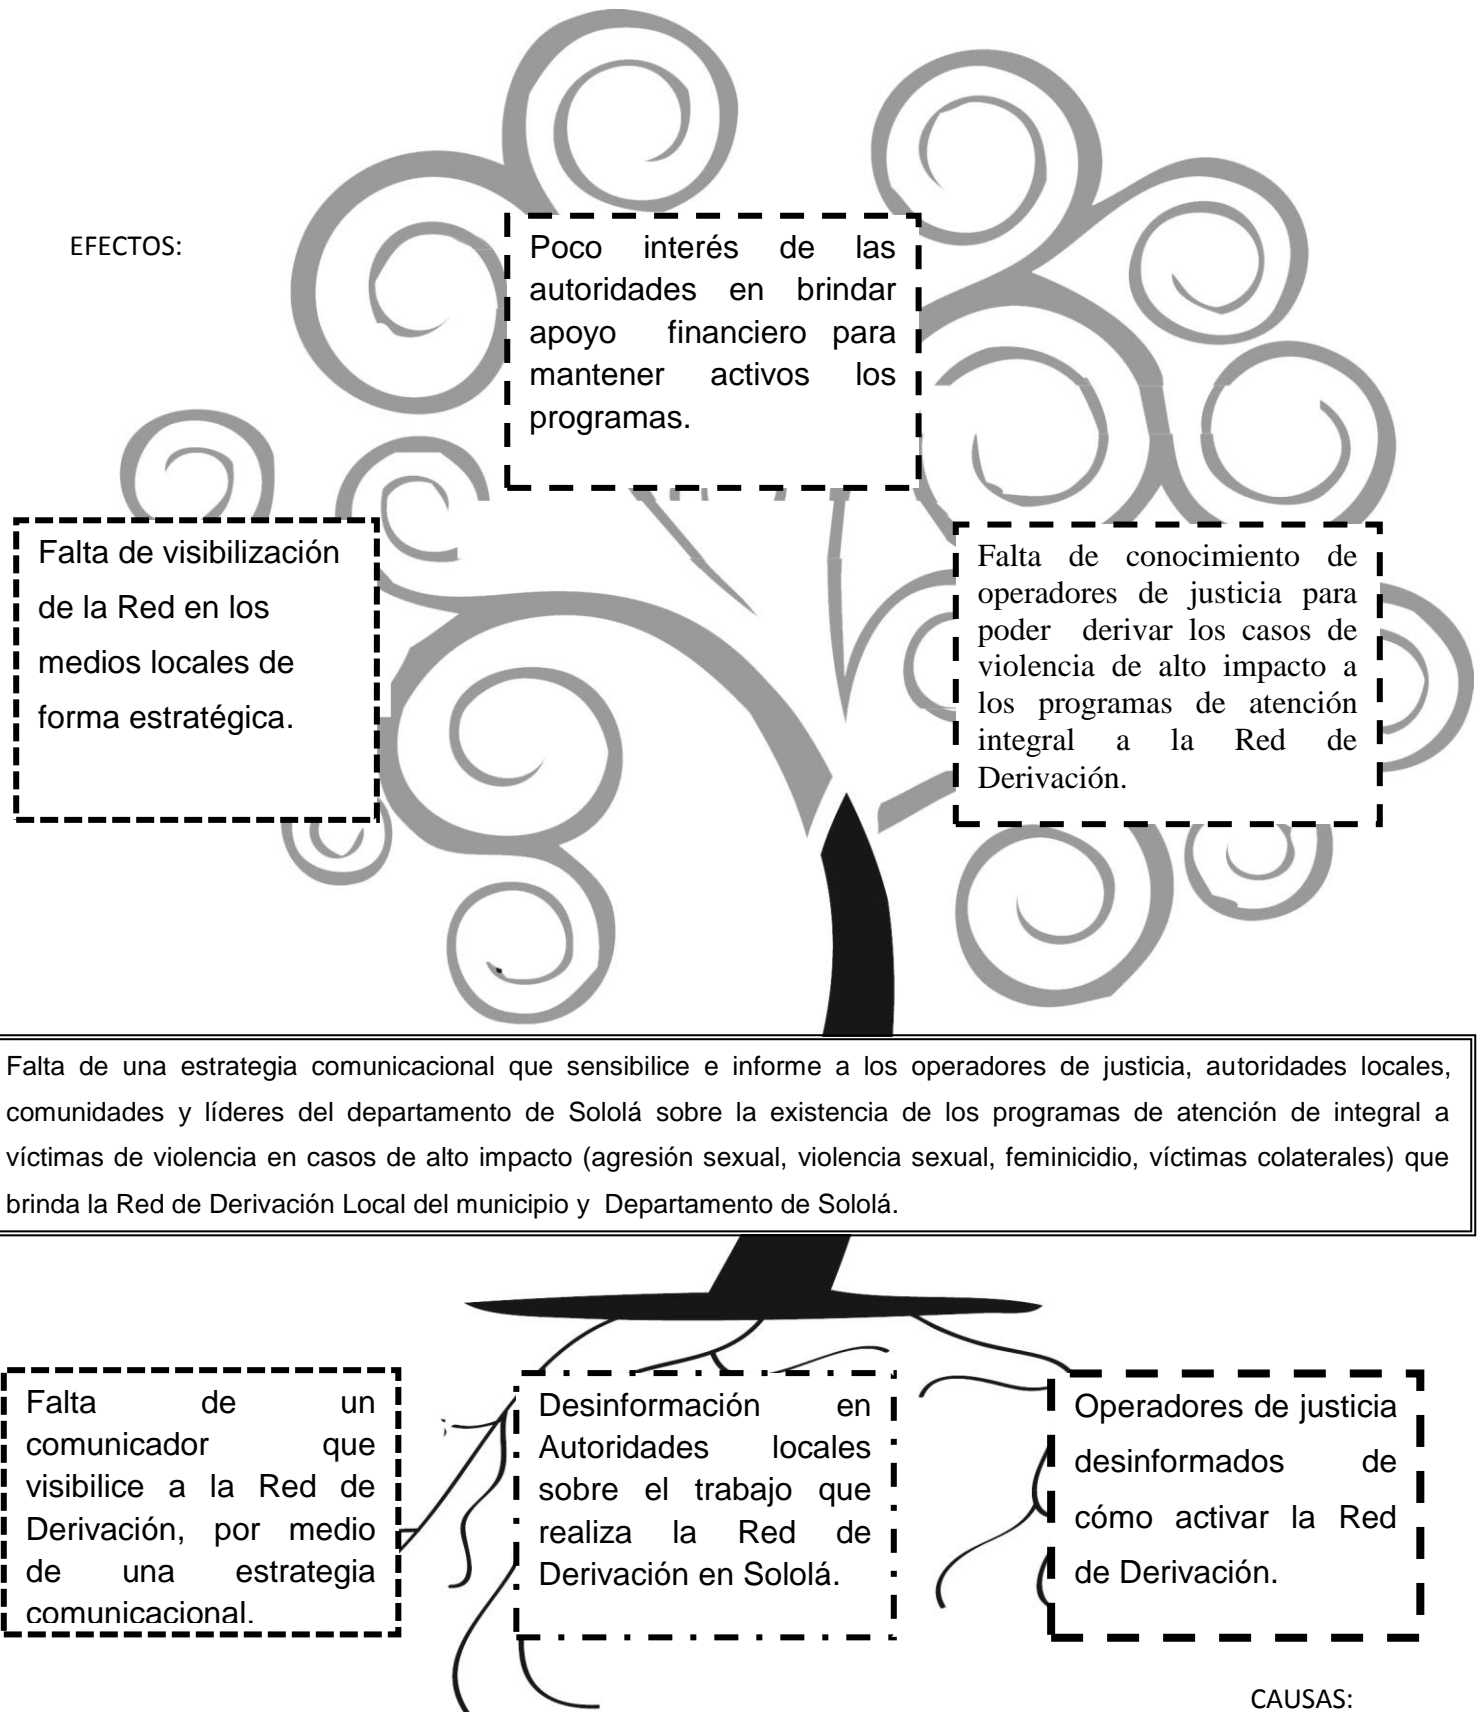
EFECTOS:

Poco interés de las autoridades en brindar apoyo financiero para mantener activos los programas.

Falta de visibilización de la Red en los medios locales de forma estratégica.

Falta de conocimiento de operadores de justicia para poder derivar los casos de violencia de alto impacto a los programas de atención integral a la Red de Derivación.

Falta de una estrategia comunicacional que sensibilice e informe a los operadores de justicia, autoridades locales, comunidades y líderes del departamento de Sololá sobre la existencia de los programas de atención de integral a víctimas de violencia en casos de alto impacto (agresión sexual, violencia sexual, feminicidio, víctimas colaterales) que brinda la Red de Derivación Local del municipio y Departamento de Sololá.

Falta de un comunicador que visibilice a la Red de Derivación, por medio de una estrategia comunicacional.

Desinformación en Autoridades locales sobre el trabajo que realiza la Red de Derivación en Sololá.

Operadores de justicia desinformados de cómo activar la Red de Derivación.

CAUSAS: